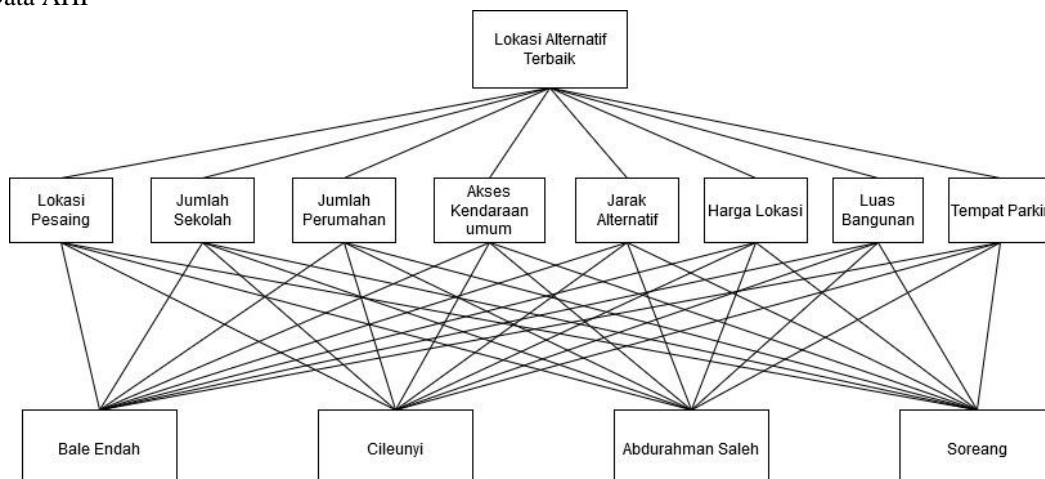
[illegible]ata AHP

Lokasi Alternatif Terbaik

Lokasi Pesaing

Jumlah Sekolah

Jumlah Perumahan

Akses Kendaraan umum

Jarak Alternatif

Harga Lokasi

Luas Bangunan

Tempat Parkir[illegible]

Bale Endah

Cileunyi

Abdurahman Saleh

Soreang